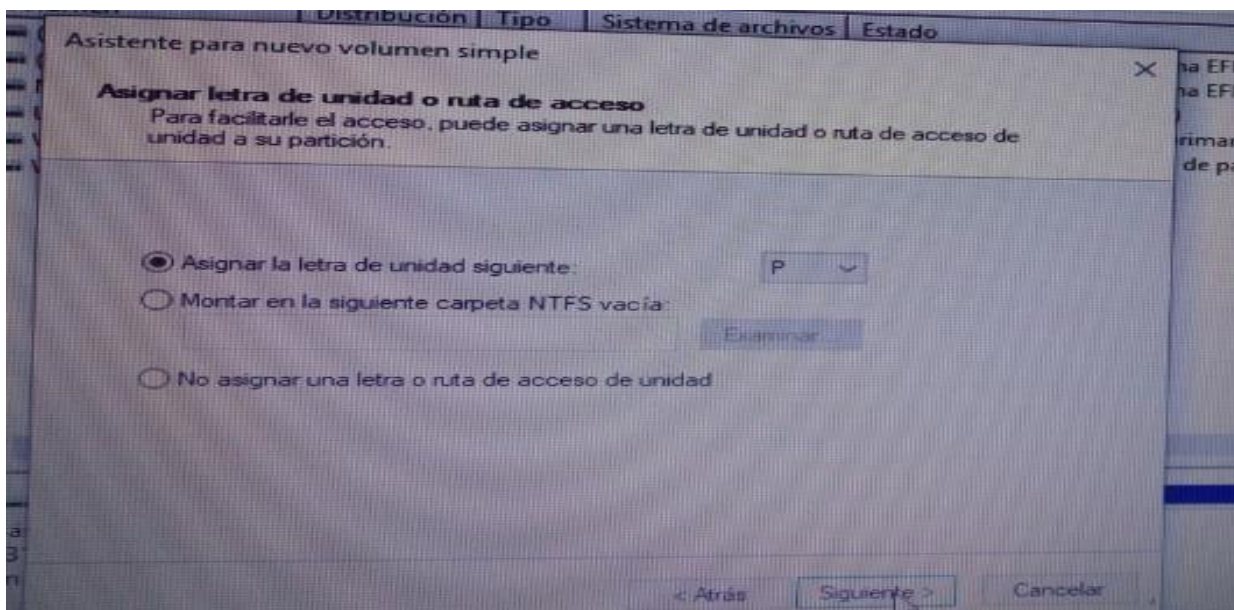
Distribución | Tipo | Sistema de archivos | Estado

Asistente para nuevo volumen simple

×

Asignar letra de unidad o ruta de acceso
Para facilitarle el acceso, puede asignar una letra de unidad o ruta de acceso de unidad a su partición.

Asignar la letra de unidad siguiente: P

Montar en la siguiente carpeta NTFS vacía:

Examinar

No asignar una letra o ruta de acceso de unidad

< Atrás Siguiente > Cancelar

na EFI
na EFI
rimar
de pa